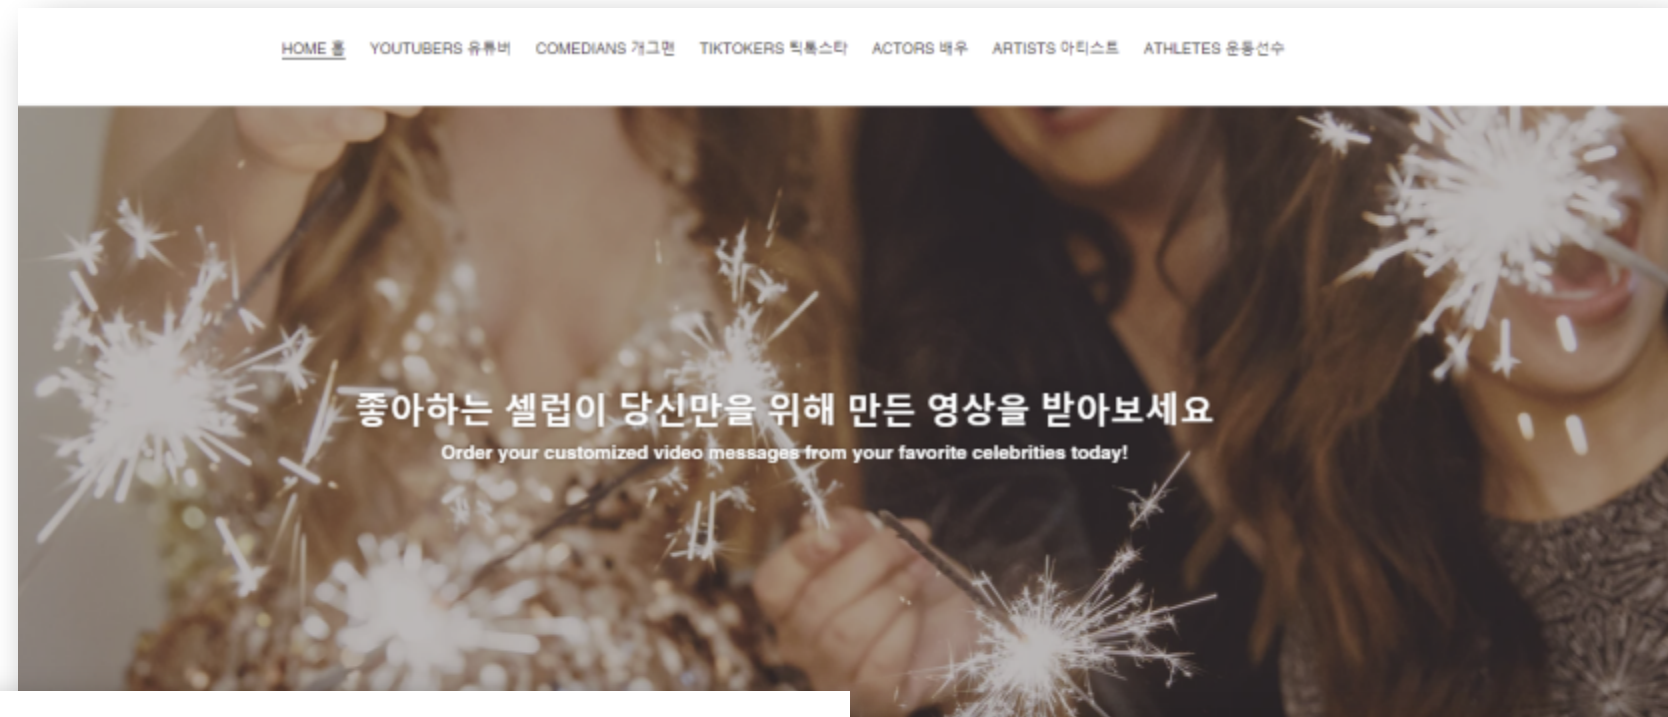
HOME 홈 YOUTUBERS 유튜버 COMEDIANS 개그맨 TIKTOKERS 틱톡스타 ACTORS 배우 ARTISTS 아티스트 ATHLETES 운동선수

좋아하는 셀럽이 당신만을 위해 만든 영상을 받아보세요
Order your customized video messages from your favorite celebrities today!